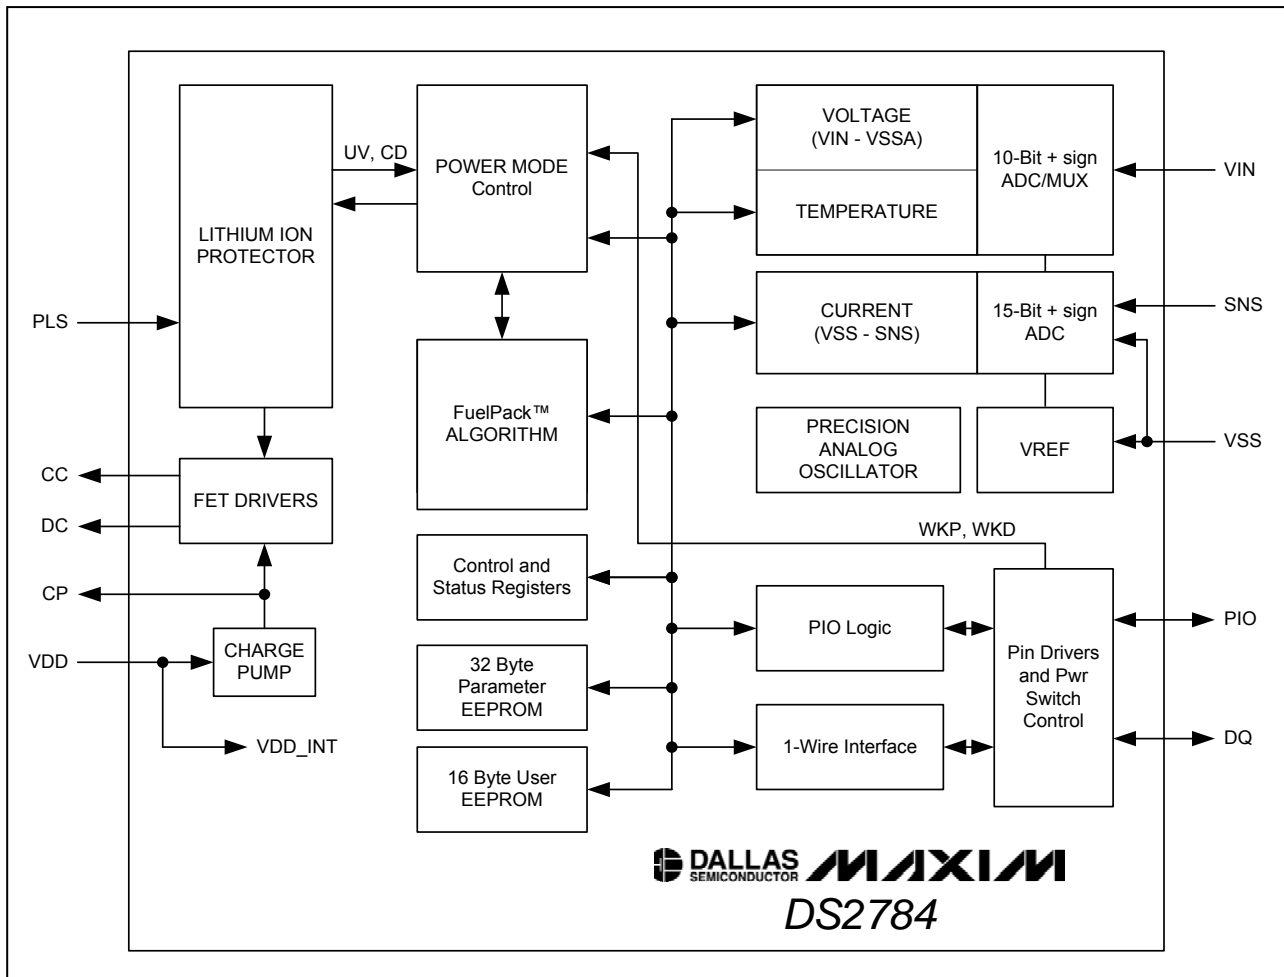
LITHIUM ION PROTECTOR

UV, CD

POWER MODE Control

VOLTAGE (VIN - VSSA)

TEMPERATURE

10-Bit + sign ADC/MUX

VIN

CURRENT (VSS - SNS)

15-Bit + sign ADC

SNS

PLS

FuelPack™ ALGORITHM

PRECISION ANALOG OSCILLATOR

VREF

VSS

CC

FET DRIVERS

DC

WKP, WKD

Control and Status Registers

CP

PIO Logic

Pin Drivers and Pwr Switch Control

PIO

VDD

CHARGE PUMP

32 Byte Parameter EEPROM

VDD_INT

1-Wire Interface

DQ

16 Byte User EEPROM

DALLAS SEMICONDUCTOR MAXIM

DS2784